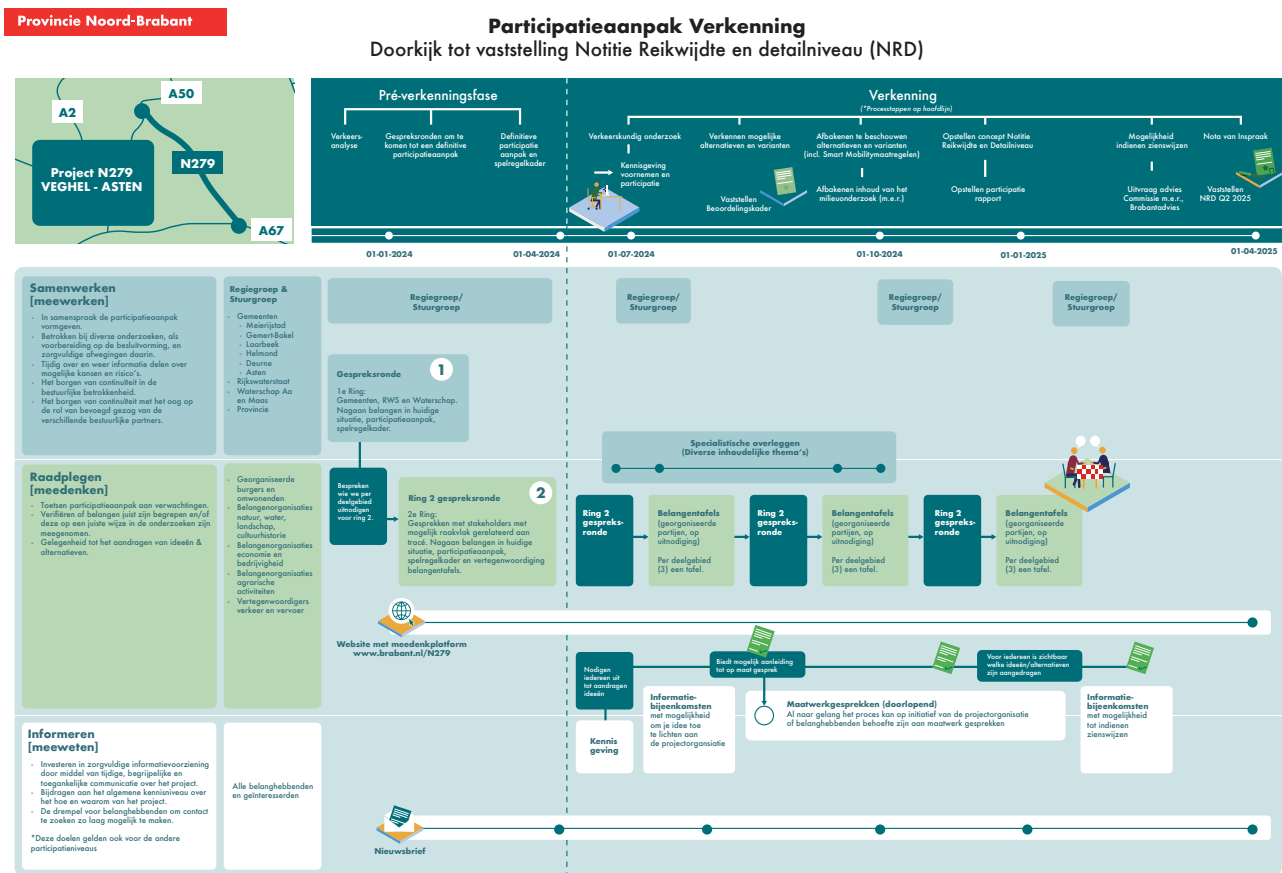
Provincie Noord-Brabant

Participatieaanpak Verkenning
Doorkijk tot vaststelling Notitie Reikwijdte en detailniveau (NRD)

A2
A50
Project N279 VEGHEL - ASTEN
N279
A67

Pré-verkenningsfase

Verkeers-analyse

Gespreksronden om te komen tot een definitive participatieaanpak

Definitieve participatie aanpak en spelregelkader

Verkenning
(*Processtappen op hoofdlijn)

Verkeerskundig onderzoek

Kennisgeving voornemen en participatie

Verkennen mogelijke alternatieven en varianten

Vaststellen Beoordelingskader

Afbakenen te beschouwen alternatieven en varianten (incl. Smart Mobilitymaatregelen)

Afbakenen inhoud van het milieuonderzoek (m.e.r.)

Opstellen concept Notitie Reikwijdte en Detailniveau

Opstellen participatie rapport

Mogelijkheid indienen zienswijzen

Uitvraag advies Commissie m.e.r., Brabantadvies

Nota van Inspraak

Vaststellen NRD Q2 2025

01-01-2024
01-04-2024
01-07-2024
01-10-2024
01-01-2025
01-04-2025

Samenwerken [meewerken]
- In samenspraak de participatieaanpak vormgeven.
- Betrokken bij diverse onderzoeken, als voorbereiding op de besluitvorming, en zorgvuldige afwegingen daarin.
- Tijdig over en weer informatie delen over mogelijke kansen en risico's.
- Het borgen van continuiteit in de bestuurlijke betrokkenheid.
- Het borgen van continuiteit met het oog op de rol van bevoegd gezag van de verschillende bestuurlijke partners.

Regiegroep & Stuurgroep
- Gemeenten
- Meierijstad
- Gemert-Bakel
- Laarbeek
- Helmond
- Deurne
- Asten
- Rijkswaterstaat
- Waterschap Aa en Maas
- Provincie

Regiegroep/ Stuurgroep

Regiegroep/ Stuurgroep

Regiegroep/ Stuurgroep

Regiegroep/ Stuurgroep

Gespreksronde
1
1e Ring:
Gemeenten, RWS en Waterschap. Nagaan belangen in huidige situatie, participatieaanpak, spelregelkader.

Specialistische overleggen
(Diverse inhoudelijke thema's)

Raadplegen [meedenken]
- Toetsen participatieaanpak aan verwachtingen.
- Verifiëren of belangen juist zijn begrepen en/of deze op een juiste wijze in de onderzoeken zijn meegenomen.
- Gelegenheid tot het aandragen van ideeën & alternatieven.

- Georganiseerde burgers en omwonenden
- Belangenorganisaties natuur, water, landschap, cultuurhistorie
- Belangenorganisaties economie en bedrijvigheid
- Belangenorganisaties agrarische activiteiten
- Vertegenwoordigers verkeer en vervoer

Bespreken wie we per deelgebied uitnodigen voor ring 2.

Ring 2 gespreksronde
2
2e Ring:
Gesprekken met stakeholders met mogelijk raakvlak gerelateerd aan tracé. Nagaan belangen in huidige situatie, participatieaanpak, spelregelkader en vertegenwoordiging belangentafels.

Ring 2 gespreks-ronde

Belangentafels (georganiseerde partijen, op uitnodiging)
Per deelgebied (3) een tafel.

Ring 2 gespreks-ronde

Belangentafels (georganiseerde partijen, op uitnodiging)
Per deelgebied (3) een tafel.

Ring 2 gespreks-ronde

Belangentafels (georganiseerde partijen, op uitnodiging)
Per deelgebied (3) een tafel.

Website met meedenkplatform www.brabant.nl/N279

Nodigen iedereen uit tot aandragen ideeën

Biedt mogelijk aanleiding tot op maat gesprek

Voor iedereen is zichtbaar welke ideeën/alternatieven zijn aangedragen

Informatie-bijeenkomsten met mogelijkheid om je idee toe te lichten aan de projectorganisatie

Maatwerkgesprekken (doorlopend)
Al naar gelang het proces kan op initiatief van de projectorganisatie of belanghebbenden behoefte zijn aan maatwerk gesprekken

Informatie-bijeenkomsten met mogelijkheid tot indienen zienswijzen

Kennis geving

Informeren [meeweten]
- Investeren in zorgvuldige informatievoorziening door middel van tijdige, begrijpelijke en toegankelijke communicatie over het project.
- Bijdragen aan het algemene kennisniveau over het hoe en waarom van het project.
- De drempel voor belanghebbenden om contact te zoeken zo laag mogelijk te maken.

*Deze doelen gelden ook voor de andere participatieniveaus

Alle belanghebbenden en geïnteresseerden

Nieuwsbrief